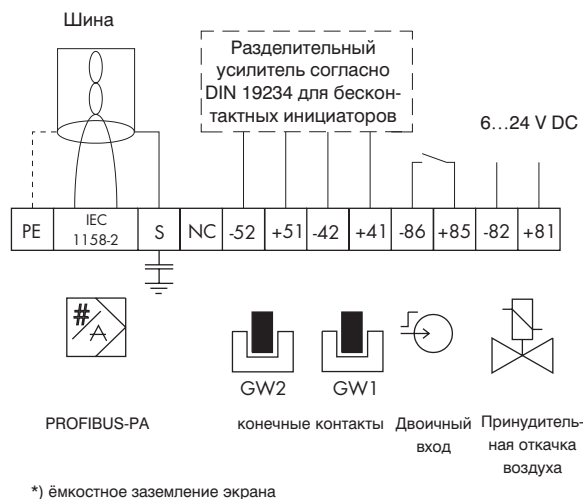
Шина

Разделительный усилитель согласно DIN 19234 для бесконтактных инициаторов

6…24 V DC

| PE | IEC 1158-2 | S | NC | -52 | +51 | -42 | +41 | -86 | +85 | -82 | +81 |
|---|---|---|---|---|---|---|---|---|---|---|---|

#
A

GW2

GW1

PROFIBUS-PA

конечные контакты

Двоичный вход

Принудительная откачка воздуха

*) ёмкостное заземление экрана